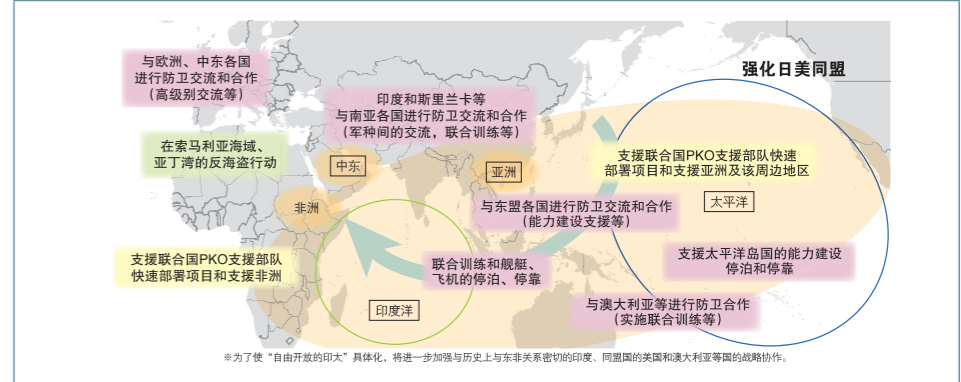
与欧洲、中东各国进行防卫交流和合作（高级别交流等）

强化日美同盟

印度和斯里兰卡等与南亚各国进行防卫交流和合作（军种间的交流，联合训练等）

在索马利亚海域、亚丁湾的反海盗行动

中东

亚洲

支援联合国PKO支援部队快速部署项目和支援亚洲及该周边地区

非洲

与东盟各国进行防卫交流和合作（能力建设支援等）

太平洋

支援联合国PKO支援部队快速部署项目和支援非洲

联合训练和舰艇、飞机的停泊、停靠

支援太平洋岛国的能力建设停泊和停靠

印度洋

与澳大利亚等进行防卫合作（实施联合训练等）

※为了使“自由开放的印太”具体化，将进一步加强与历史上与东非关系密切的印度、同盟国的美国和澳大利亚等国的战略协作。